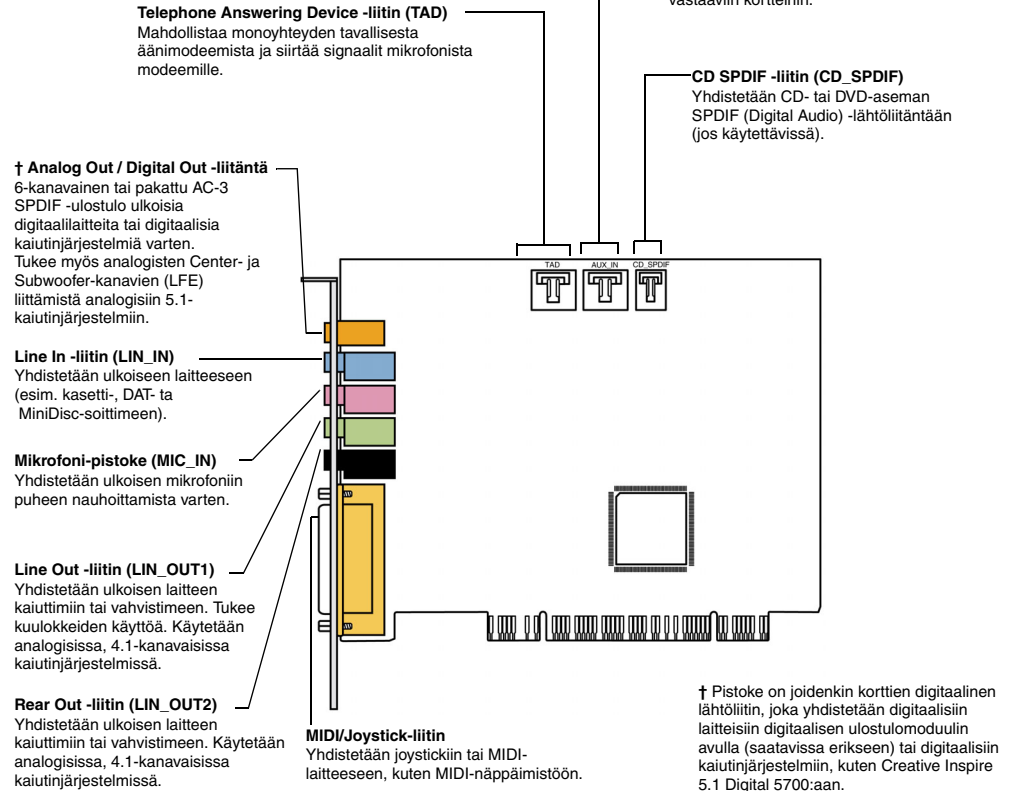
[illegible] vastaaviin kortteihin.

**Telephone Answering Device -liitin (TAD)**
Mahdollistaa monoyhteyden tavallisesta äänimodeemista ja siirtää signaalit mikrofonista modeemille.

**CD SPDIF -liitin (CD_SPDIF)**
Yhdistetään CD- tai DVD-aseman SPDIF (Digital Audio) -lähtöliitäntään (jos käytettävissä).

**† Analog Out / Digital Out -liitäntä**
6-kanavainen tai pakattu AC-3 SPDIF -ulostulo ulkoisia digitaalilaitteita tai digitaalisia kaiutinjärjestelmiä varten. Tukee myös analogisten Center- ja Subwoofer-kanavien (LFE) liittämistä analogisiin 5.1-kaiutinjärjestelmiin.

TAD
AUX_IN
CD_SPDIF

**Line In -liitin (LIN_IN)**
Yhdistetään ulkoiseen laitteeseen (esim. kasetti-, DAT- ta MiniDisc-soittimeen).

**Mikrofoni-pistoke (MIC_IN)**
Yhdistetään ulkoisen mikrofoniin puheen nauhoittamista varten.

**Line Out -liitin (LIN_OUT1)**
Yhdistetään ulkoisen laitteen kaiuttimiin tai vahvistimeen. Tukee kuulokkeiden käyttöä. Käytetään analogisissa, 4.1-kanavaisissa kaiutinjärjestelmissä.

**Rear Out -liitin (LIN_OUT2)**
Yhdistetään ulkoisen laitteen kaiuttimiin tai vahvistimeen. Käytetään analogisissa, 4.1-kanavaisissa kaiutinjärjestelmissä.

**MIDI/Joystick-liitin**
Yhdistetään joystickiin tai MIDI-laitteeseen, kuten MIDI-näppäimistöön.

**†** Pistoke on joidenkin korttien digitaalinen lähtöliitin, joka yhdistetään digitaalisiin laitteisiin digitaalisen ulostulomoduulin avulla (saatavissa erikseen) tai digitaalisiin kaiutinjärjestelmiin, kuten Creative Inspire 5.1 Digital 5700:aan.